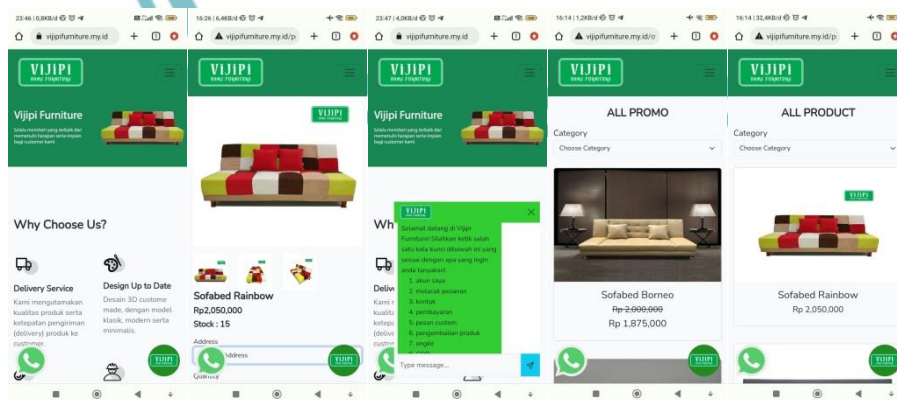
23:46 | 0,8KB/d

vijipifurniture.my.id

VIJIPI

Vijipi Furniture

Selalu memberi yang terbaik dan memenuhi harapan serta impian bagi customer kami

Why Choose Us?

Delivery Service

Kami mengutamakan kualitas produk serta ketepatan pengiriman (delivery) produk ke customer.

Design Up to Date

Desain 3D custome made, dengan model klasik, modern serta minimalis.

VIJIPI

16:26 | 6,4KB/d

vijipifurniture.my.id/p

VIJIPI

VIJIPI

Sofabed Rainbow

Rp2,050,000

Stock : 15

Address

Address

Quantity

VIJIPI

23:47 | 4,0KB/d

vijipifurniture.my.id

VIJIPI

Vijipi Furniture

Selalu memberi yang terbaik dan memenuhi harapan serta impian bagi customer kami

Wh

Delive

Kami
kualita
ketepa
(delive
custor

VIJIPI

Selamat datang di Vijipi Furniture! Silahkan ketik salah satu kata kunci dibawah ini yang sesuai dengan apa yang ingin anda tanyakan!

1. akun saya
2. melacak pesanan
3. kontak
4. pembayaran
5. pesan custom
6. pengembalian produk
7. ongkir
8. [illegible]

Type message...

VIJIPI

16:14 | 1,2KB/d

vijipifurniture.my.id/o

VIJIPI

ALL PROMO

Category

Choose Category

Sofabed Borneo

Rp 2,000,000

Rp 1,875,000

VIJIPI

16:14 | 32,4KB/d

vijipifurniture.my.id/p

VIJIPI

ALL PRODUCT

Category

Choose Category

VIJIPI

Sofabed Rainbow

Rp 2,050,000

VIJIPI